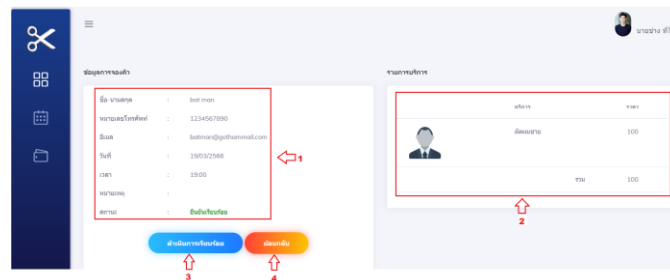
≡

นายช่าง ทั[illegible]

ข้อมูลการจองคิว

| ชื่อ-นามสกุล | : | bat man |
|---|---|---|
| หมายเลขโทรศัพท์ | : | 1234567890 |
| อีเมล | : | batman@gothammail.com |
| วันที่ | : | 19/03/2566 |
| เวลา | : | 19:00 |
| หมายเหตุ | : | |
| สถานะ | : | ยืนยันเรียบร้อย |

1

ดำเนินการเรียบร้อย

3

ย้อนกลับ

4

รายการบริการ

| | บริการ | ราคา |
|---|---|---|
| | ตัดผมชาย | 100 |
| | รวม | 100 |

2